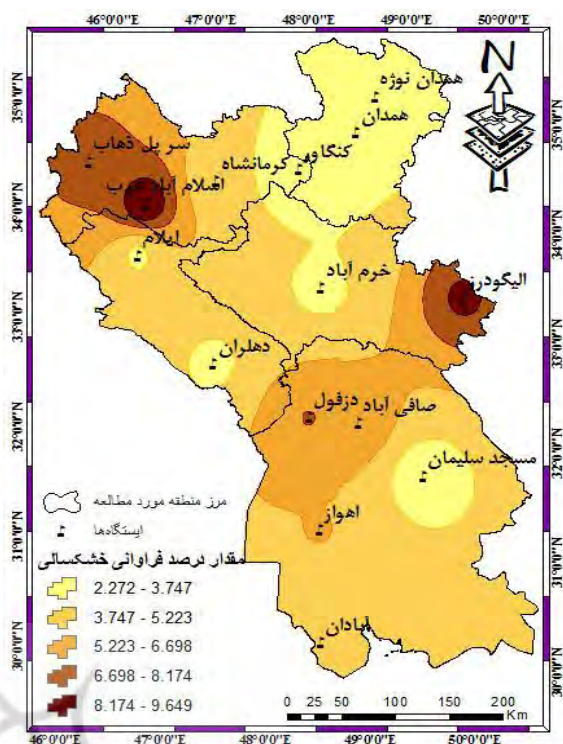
46°0'0"E 47°0'0"E 48°0'0"E 49°0'0"E 50°0'0"E

N

همدان نوژه
همدان
کنگاور
کرمانشاه
سر پل ذهاب
اسلام آباد غرب
ایلام
خرم آباد
الیگودرز
دهلران
صافی آباد دزفول
مسجد سلیمان
اهواز
آبادان

مرز منطقه مورد مطالعه
ایستگاه‌ها
مقدار درصد فراوانی خشکسالی
2.272 - 3.747
3.747 - 5.223
5.223 - 6.698
6.698 - 8.174
8.174 - 9.649

0 25 50 100 150 200 Km

35°0'0"N
34°0'0"N
33°0'0"N
32°0'0"N
31°0'0"N
30°0'0"N

46°0'0"E 47°0'0"E 48°0'0"E 49°0'0"E 50°0'0"E